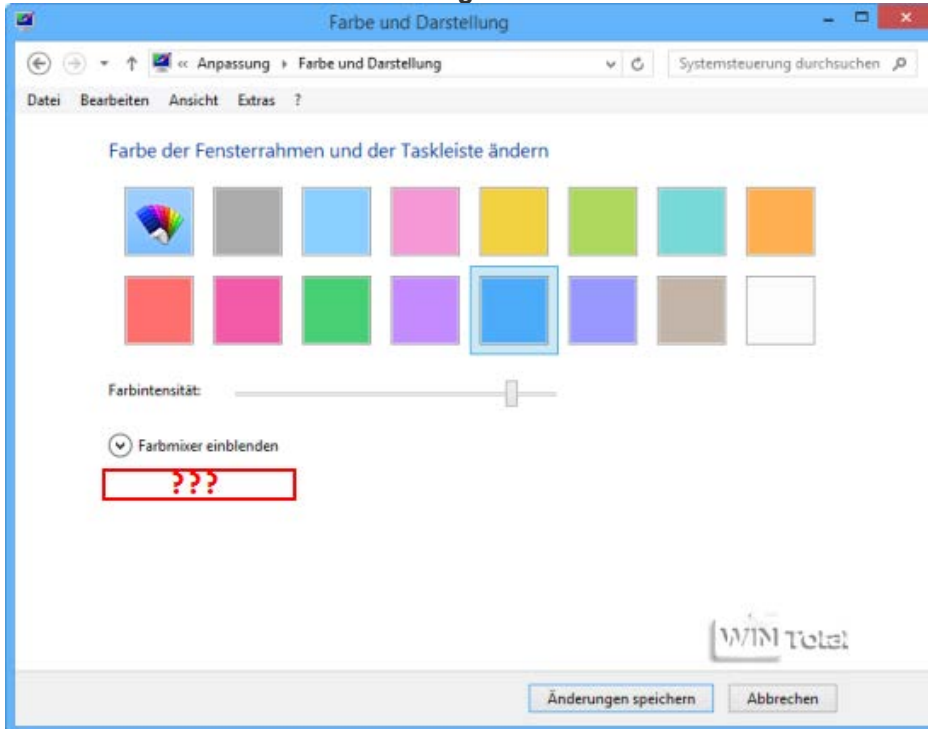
Farbe und Darstellung

« Anpassung ▸ Farbe und Darstellung

Systemsteuerung durchsuchen

Datei Bearbeiten Ansicht Extras ?

Farbe der Fensterrahmen und der Taskleiste ändern

Farbintensität:

Farbmixer einblenden

???

WIN Total

Änderungen speichern

Abbrechen